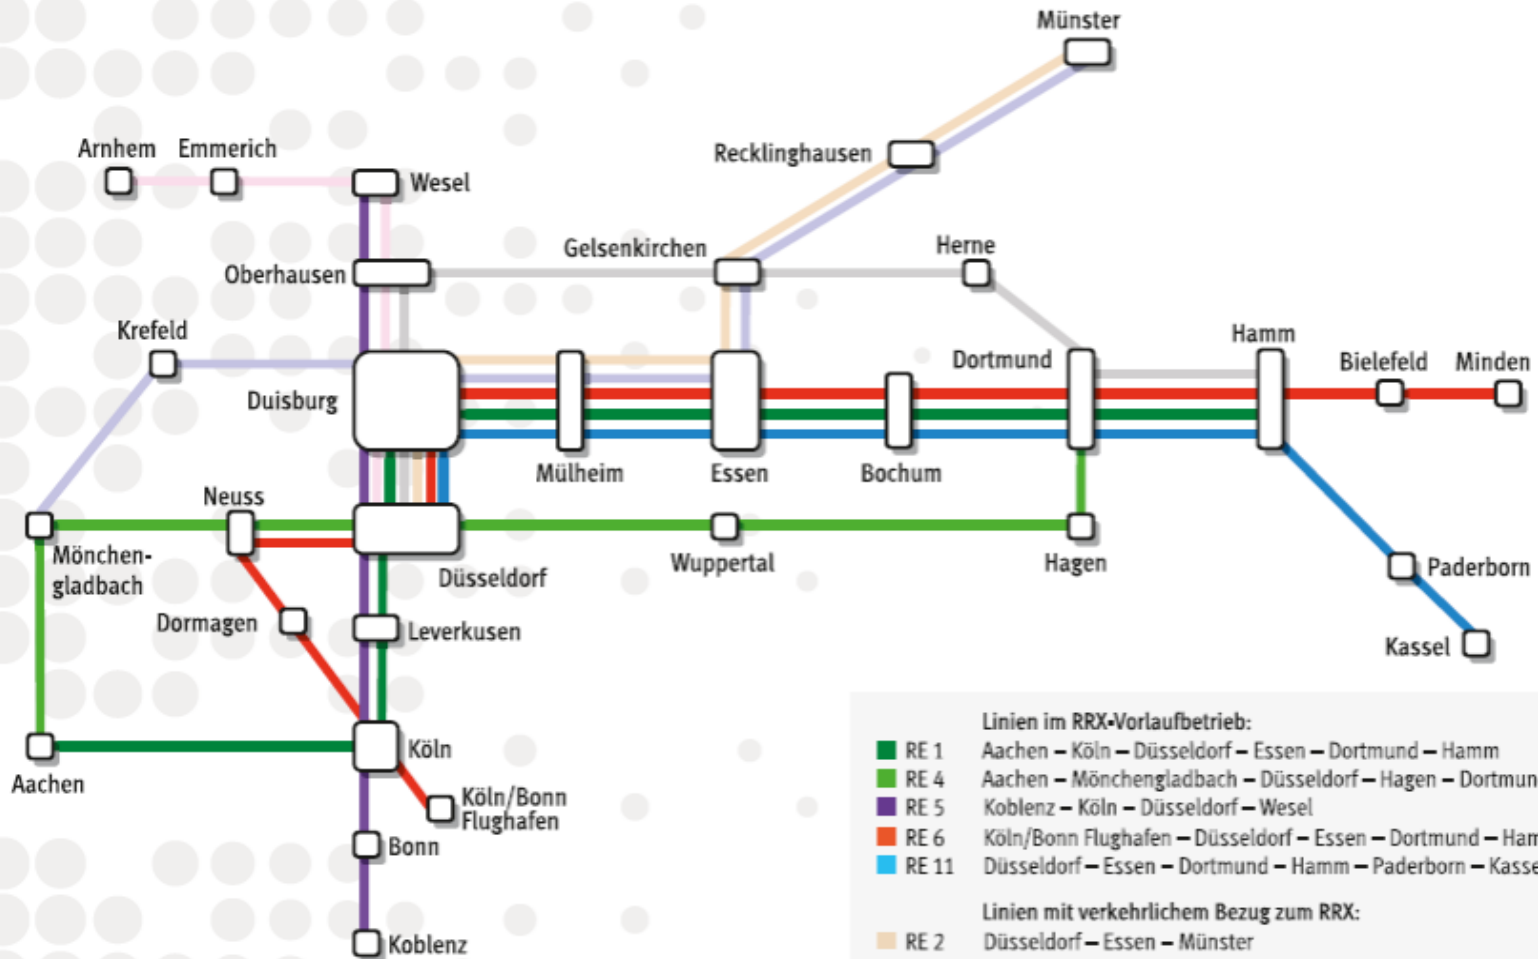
Münster

Arnhem Emmerich

Recklinghausen

Wesel

Gelsenkirchen

Herne

Oberhausen

Krefeld

Hamm

Dortmund

Bielefeld

Minden

Duisburg

Mülheim

Essen

Bochum

Neuss

Mönchengladbach

Wuppertal

Hagen

Paderborn

Düsseldorf

Dormagen

Leverkusen

Kassel

Aachen

Köln

Köln/Bonn Flughafen

Bonn

Koblenz

Linien im RRX-Vorlaufbetrieb:

| | |
|---|---|
| RE 1 | Aachen – Köln – Düsseldorf – Essen – Dortmund – Hamm |
| RE 4 | Aachen – Mönchengladbach – Düsseldorf – Hagen – Dortmun |
| RE 5 | Koblenz – Köln – Düsseldorf – Wesel |
| RE 6 | Köln/Bonn Flughafen – Düsseldorf – Essen – Dortmund – Ham |
| RE 11 | Düsseldorf – Essen – Dortmund – Hamm – Paderborn – Kasse |

Linien mit verkehrlichem Bezug zum RRX:

| | |
|---|---|
| RE 2 | Düsseldorf – Essen – Münster |